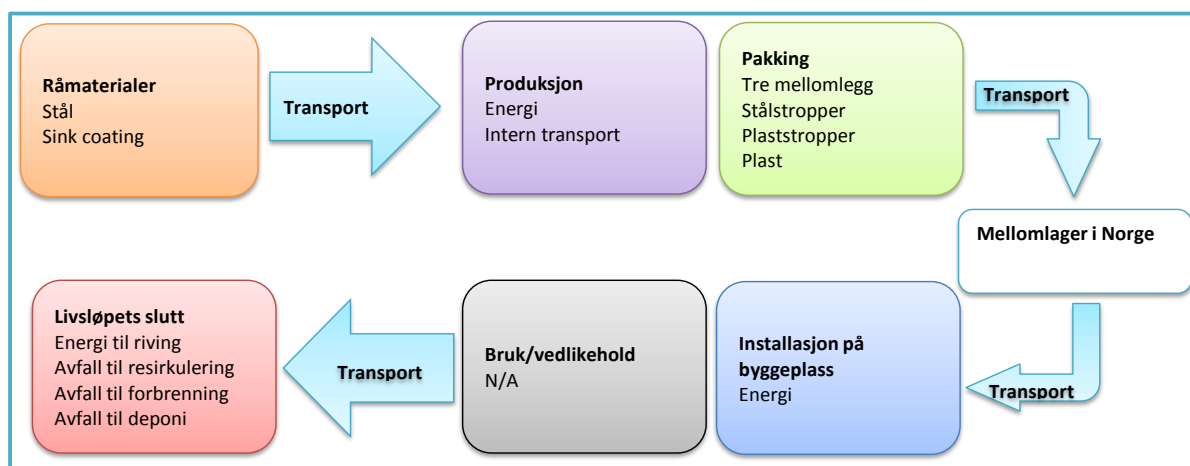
**Råmaterialer**
Stål
Sink coating

**Transport**

**Produksjon**
Energi
Intern transport

**Pakking**
Tre mellomlegg
Stålstropper
Plaststropper
Plast

**Transport**

**Mellomlager i Norge**

**Transport**

**Installasjon på byggeplass**
Energi

**Bruk/vedlikehold**
N/A

**Transport**

**Livsløpets slutt**
Energi til riving
Avfall til resirkulering
Avfall til forbrenning
Avfall til deponi